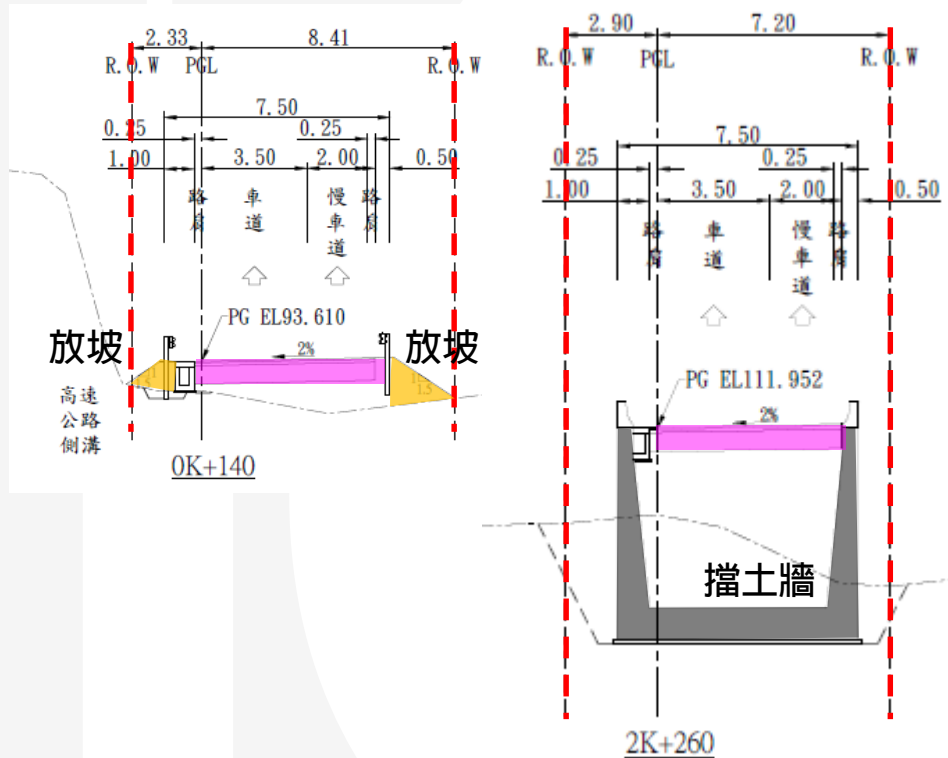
2.33
8.41
R.O.W
PGL
R.O.W
7.50
0.25
0.25
1.00
3.50
2.00
0.50
路肩
車道
慢車道
路肩
PG EL93.610
2%
放坡
放坡
高速公路側溝
0K+140

2.90
7.20
R.O.W
PGL
R.O.W
7.50
0.25
0.25
1.00
3.50
2.00
0.50
路肩
車道
慢車道
路肩
PG EL111.952
2%
擋土牆
2K+260